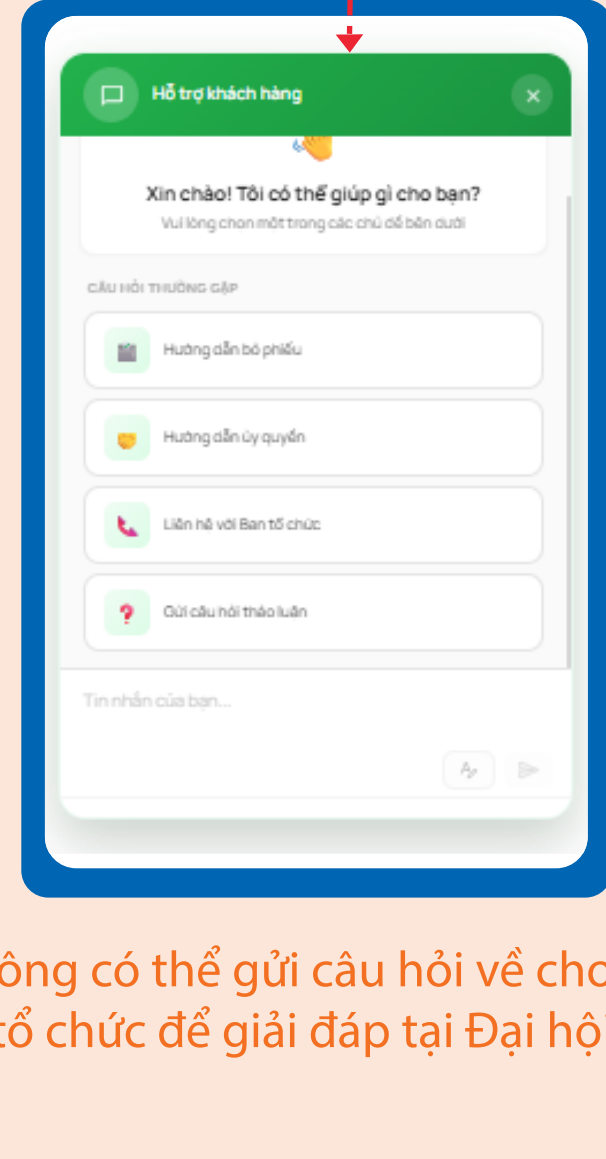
Hỗ trợ khách hàng

Xin chào! Tôi có thể giúp gì cho bạn?

Vui lòng chọn một trong các chủ đề bên dưới

CÂU HỎI THƯỜNG GẶP

Hướng dẫn bỏ phiếu

Hướng dẫn ủy quyền

Liên hệ với Ban tổ chức

Gửi câu hỏi thảo luận

Tin nhắn của bạn...

ông có thể gửi câu hỏi về cho
tổ chức để giải đáp tại Đại hộ